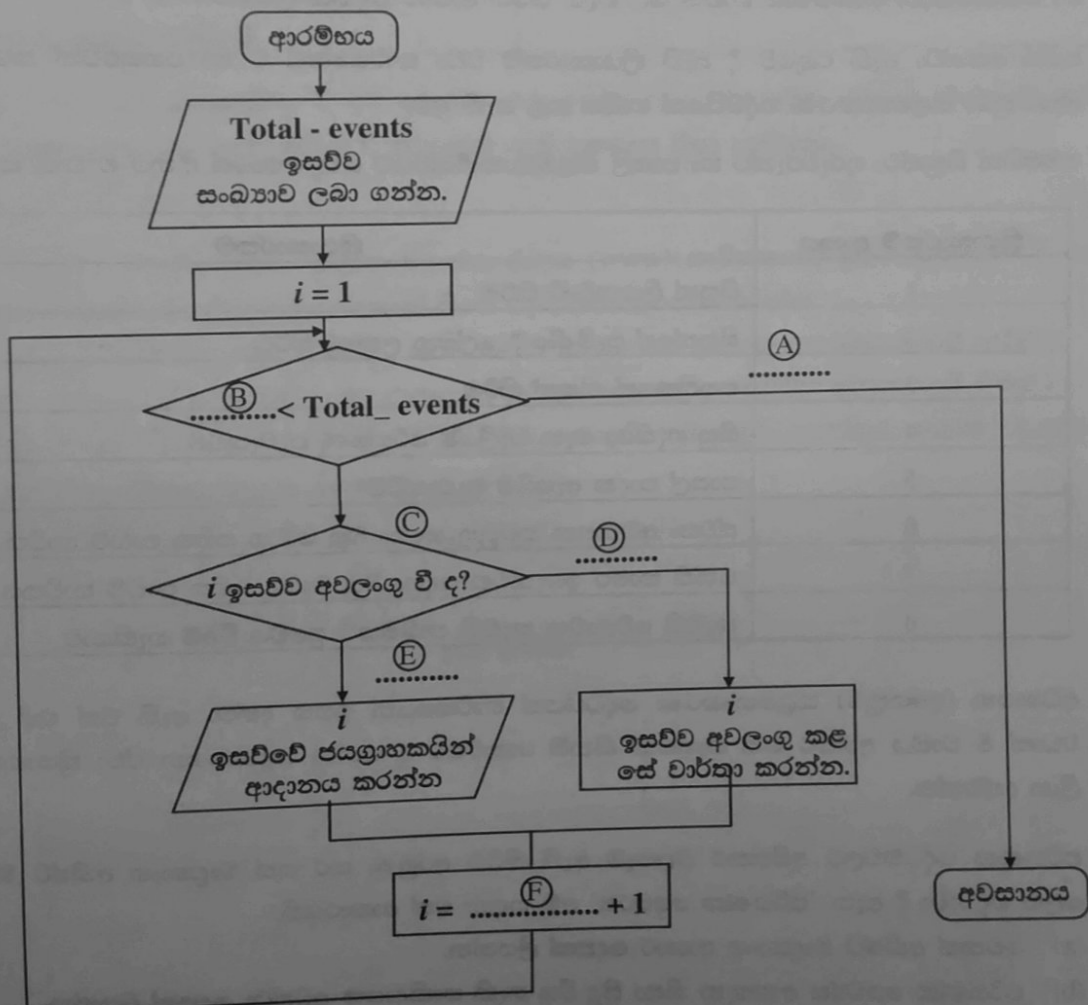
ආරම්භය

Total - events ඉසව්ව සංඛ්‍යාව ලබා ගන්න.

$i = 1$

Ⓐ ............

Ⓑ ............< Total_ events

Ⓒ

Ⓓ ............

$i$ ඉසව්ව අවලංගු වී ද?

Ⓔ ............

$i$ ඉසව්වේ ජයග්‍රාහකයින් ආදානය කරන්න

$i$ ඉසව්ව අවලංගු කළ සේ වාර්තා කරන්න.

$i =$ Ⓕ ................ $+ 1$

අවසානය